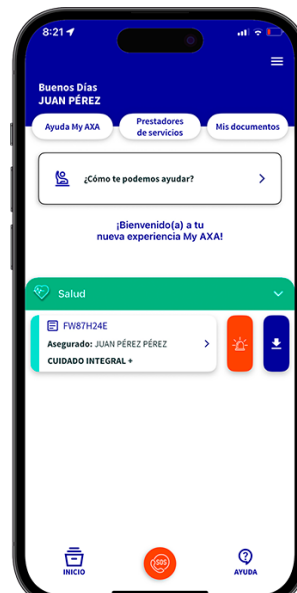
8:21

Buenos Días
JUAN PÉREZ

Ayuda My AXA
Prestadores de servicios
Mis documentos

¿Cómo te podemos ayudar?

¡Bienvenido(a) a tu nueva experiencia My AXA!

Salud

FW87H24E
Asegurado: JUAN PÉREZ PÉREZ
CUIDADO INTEGRAL +

INICIO
SOS
AYUDA